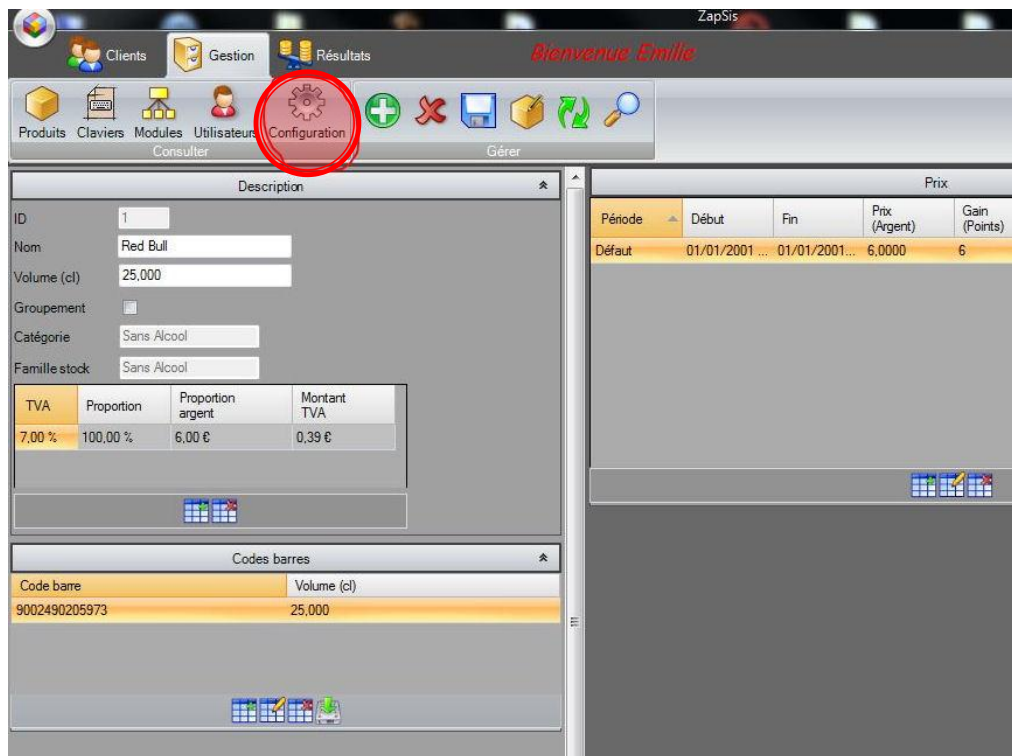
ZapSis

Clients Gestion Résultats Bienvenue Emilie

Produits Claviers Modules Utilisateurs Configuration
Consulter Gérer

Description

ID 1
Nom Red Bull
Volume (cl) 25,000
Groupement
Catégorie Sans Alcool
Famille stock Sans Alcool

| TVA | Proportion | Proportion argent | Montant TVA |
|---|---|---|---|
| 7,00 % | 100,00 % | 6,00 € | 0,39 € |

Codes barres

| Code barre | Volume (cl) |
|---|---|
| 9002490205973 | 25,000 |

Prix

| Période | Début | Fin | Prix (Argent) | Gain (Points) |
|---|---|---|---|---|
| Défaut | 01/01/2001 ... | 01/01/2001... | 6,0000 | 6 |